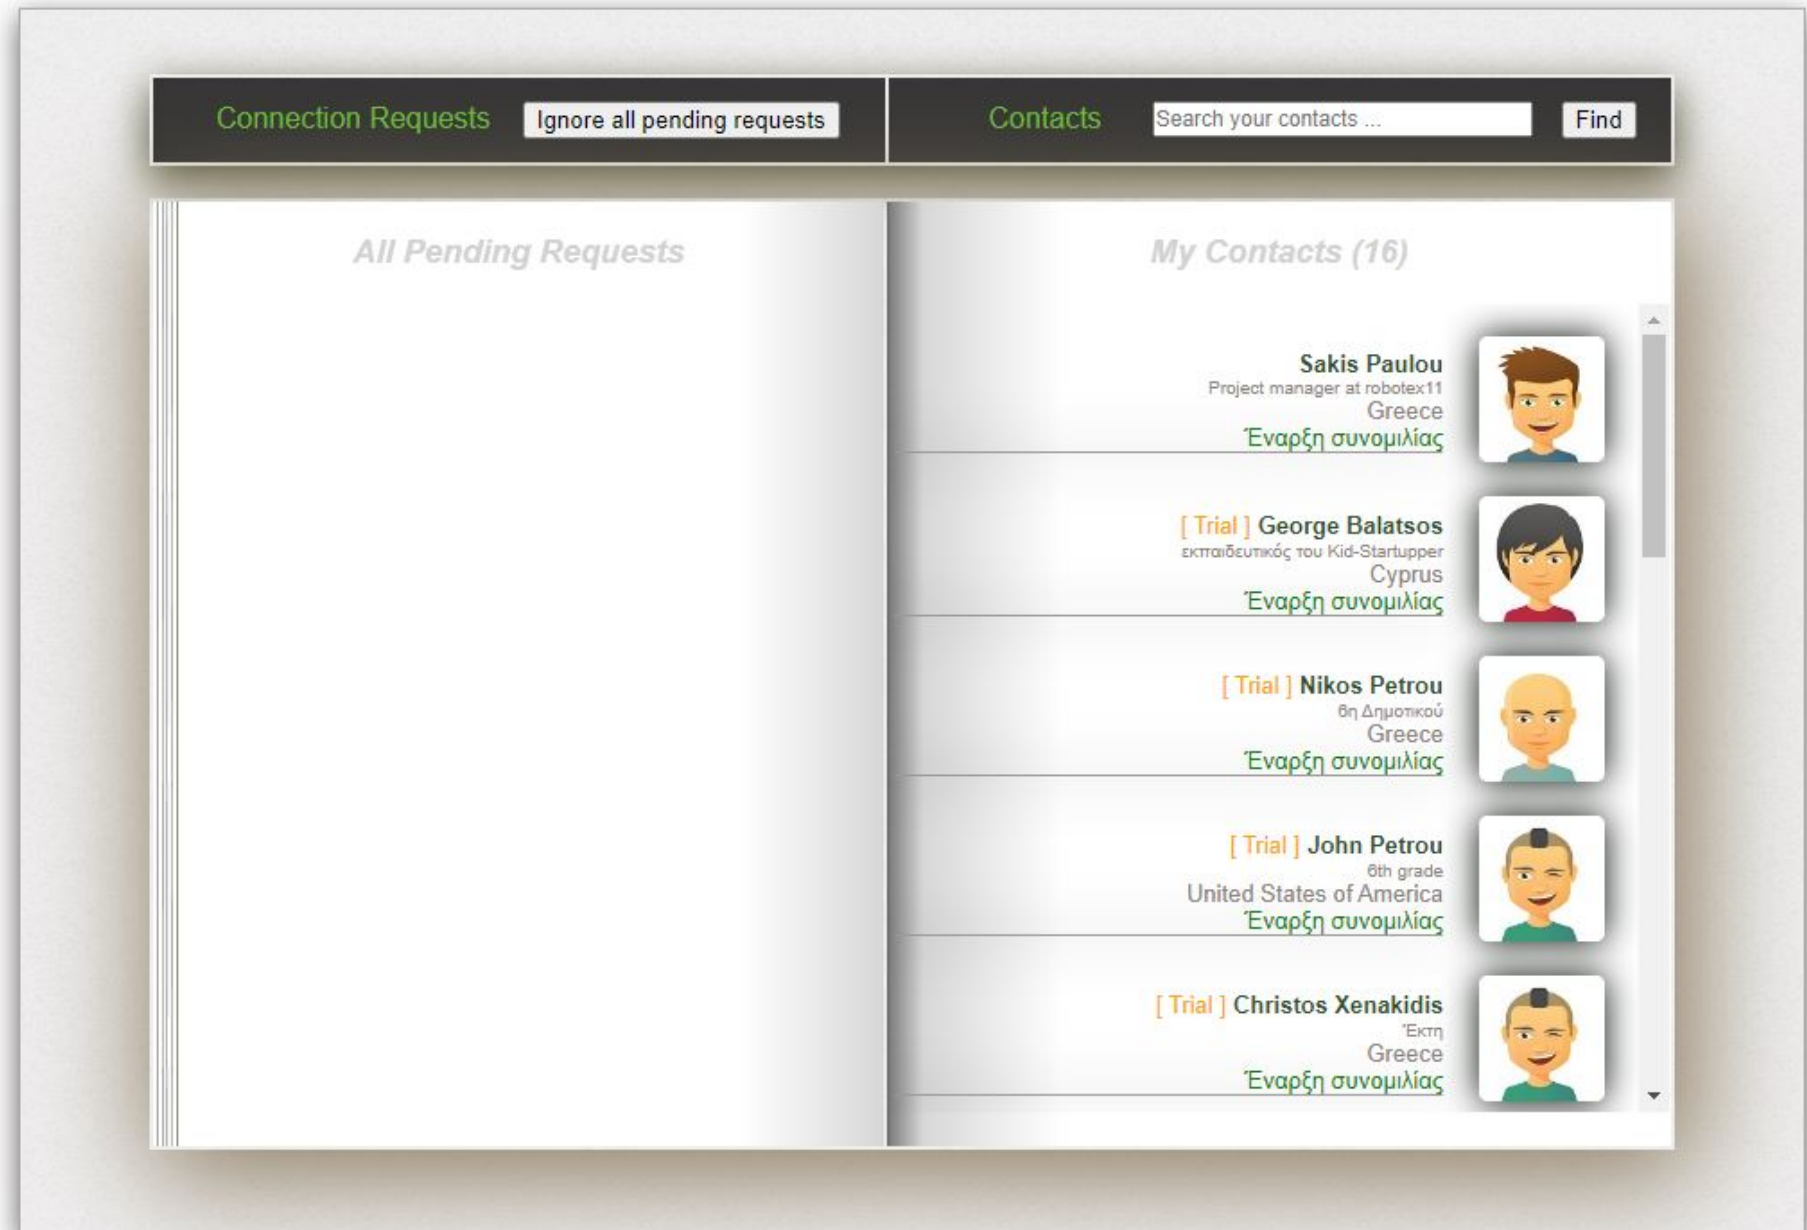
Connection Requests Ignore all pending requests

Contacts Search your contacts ... Find

All Pending Requests

My Contacts (16)

Sakis Paulou
Project manager at robotex11
Greece
Έναρξη συνομιλίας

[ Trial ] George Balatsos
εκπαιδευτικός του Kid-Startupper
Cyprus
Έναρξη συνομιλίας

[ Trial ] Nikos Petrou
6η Δημοτικού
Greece
Έναρξη συνομιλίας

[ Trial ] John Petrou
6th grade
United States of America
Έναρξη συνομιλίας

[ Trial ] Christos Xenakidis
Έκτη
Greece
Έναρξη συνομιλίας